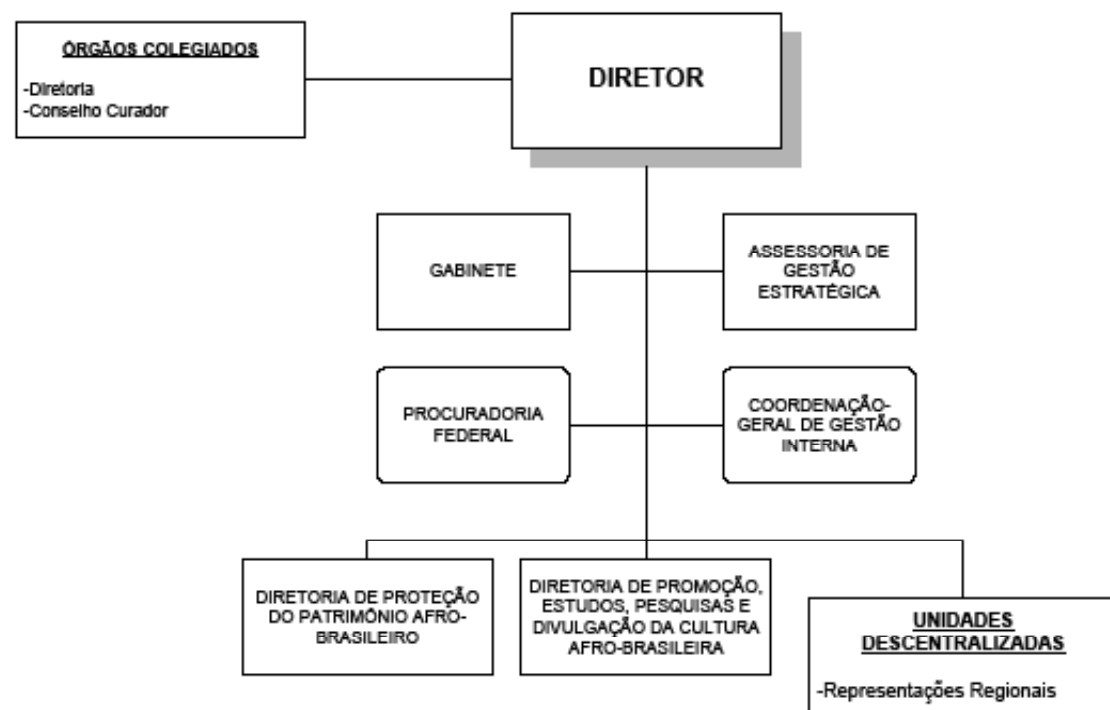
ÓRGÃOS COLEGIADOS

-Diretoria
-Conselho Curador

DIRETOR

GABINETE

ASSESSORIA DE GESTÃO ESTRATÉGICA

PROCURADORIA FEDERAL

COORDENAÇÃO-GERAL DE GESTÃO INTERNA

DIRETORIA DE PROTEÇÃO DO PATRIMÔNIO AFRO-BRASILEIRO

DIRETORIA DE PROMOÇÃO, ESTUDOS, PESQUISAS E DIVULGAÇÃO DA CULTURA AFRO-BRASILEIRA

UNIDADES DESCENTRALIZADAS

-Representações Regionais